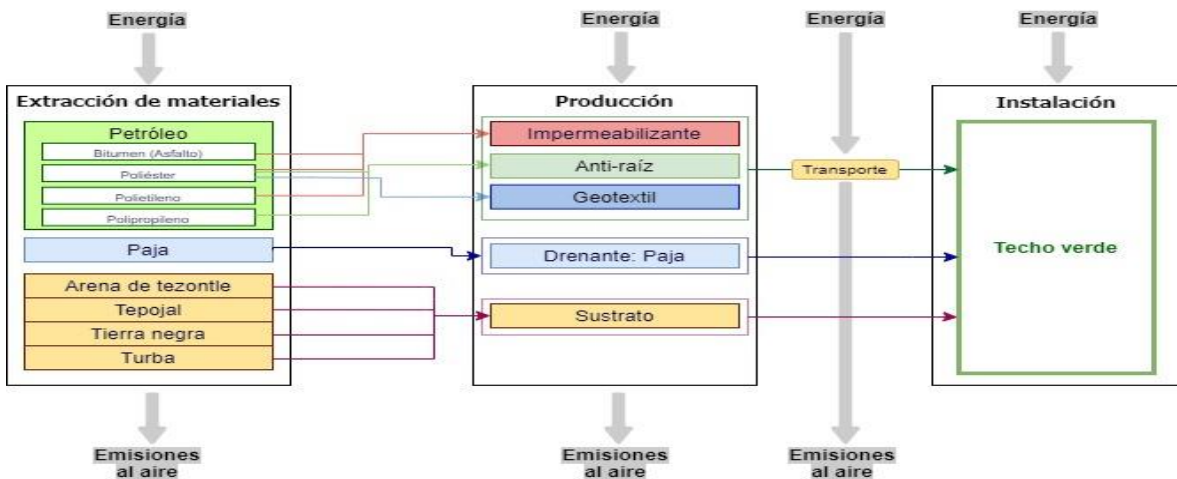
Energía

Energía

Energía

Energía

Extracción de materiales

Petróleo

Bitumen (Asfalto)

Poliéster

Polietileno

Polipropileno

Paja

Arena de tezontle

Tepojal

Tierra negra

Turba

Producción

Impermeabilizante

Anti-raíz

Geotextil

Drenante: Paja

Sustrato

Transporte

Instalación

Techo verde

Emisiones al aire

Emisiones al aire

Emisiones al aire